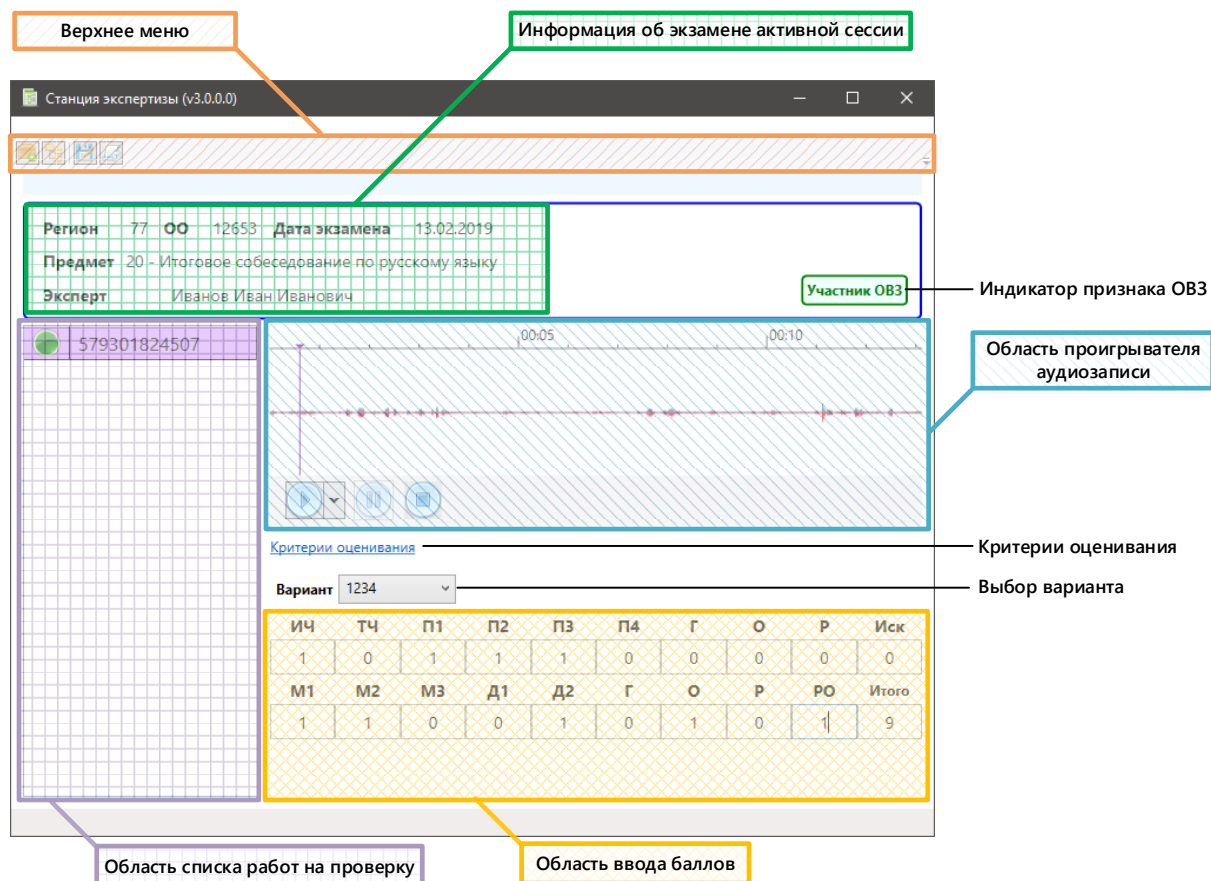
Верхнее меню

Информация об экзамене активной сессии

Станция экспертизы (v3.0.0.0)

Регион 77 ОО 12653 Дата экзамена 13.02.2019

Предмет 20 - Итоговое собеседование по русскому языку

Эксперт Иванов Иван Иванович

Участник ОВЗ

Индикатор признака ОВЗ

579301824507

00:05

00:10

Область проигрывателя аудиозаписи

Критерии оценивания

Критерии оценивания

Вариант 1234

Выбор варианта

| ИЧ | ТЧ | П1 | П2 | П3 | П4 | Г | О | Р | Иск |
|---|---|---|---|---|---|---|---|---|---|
| 1 | 0 | 1 | 1 | 1 | 0 | 0 | 0 | 0 | 0 |

| М1 | М2 | М3 | Д1 | Д2 | Г | О | Р | РО | Итого |
|---|---|---|---|---|---|---|---|---|---|
| 1 | 1 | 0 | 0 | 1 | 0 | 1 | 0 | 1 | 9 |

Область списка работ на проверку

Область ввода баллов